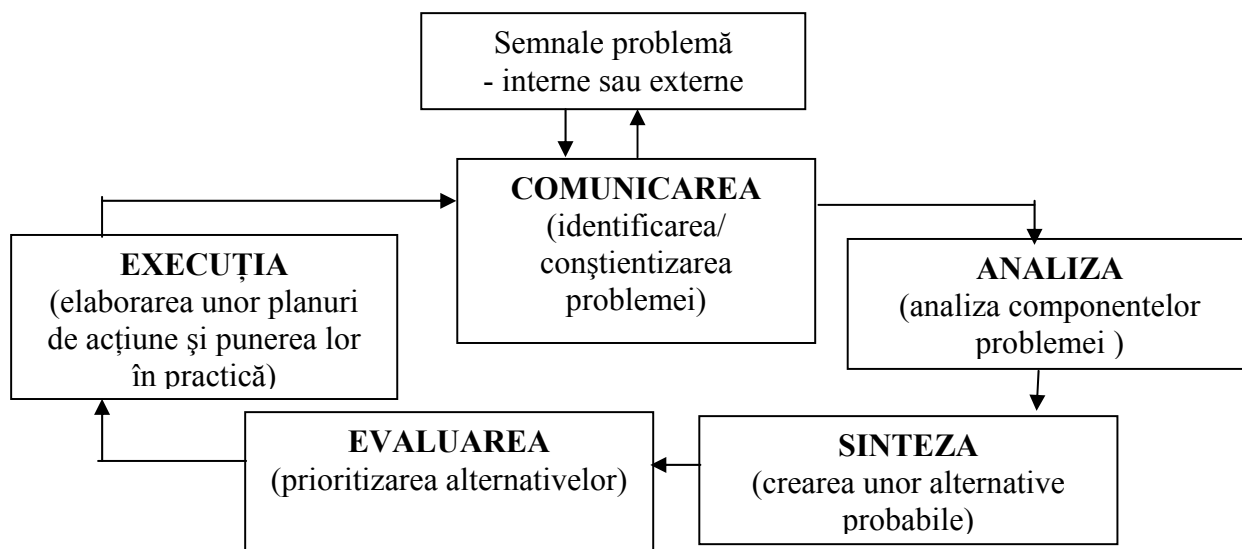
Semnale problemă
- interne sau externe

COMUNICAREA
(identificarea/ conştientizarea problemei)

ANALIZA
(analiza componentelor problemei )

SINTEZA
(crearea unor alternative probabile)

EVALUAREA
(prioritizarea alternativelor)

EXECUȚIA
(elaborarea unor planuri de acțiune şi punerea lor în practică)